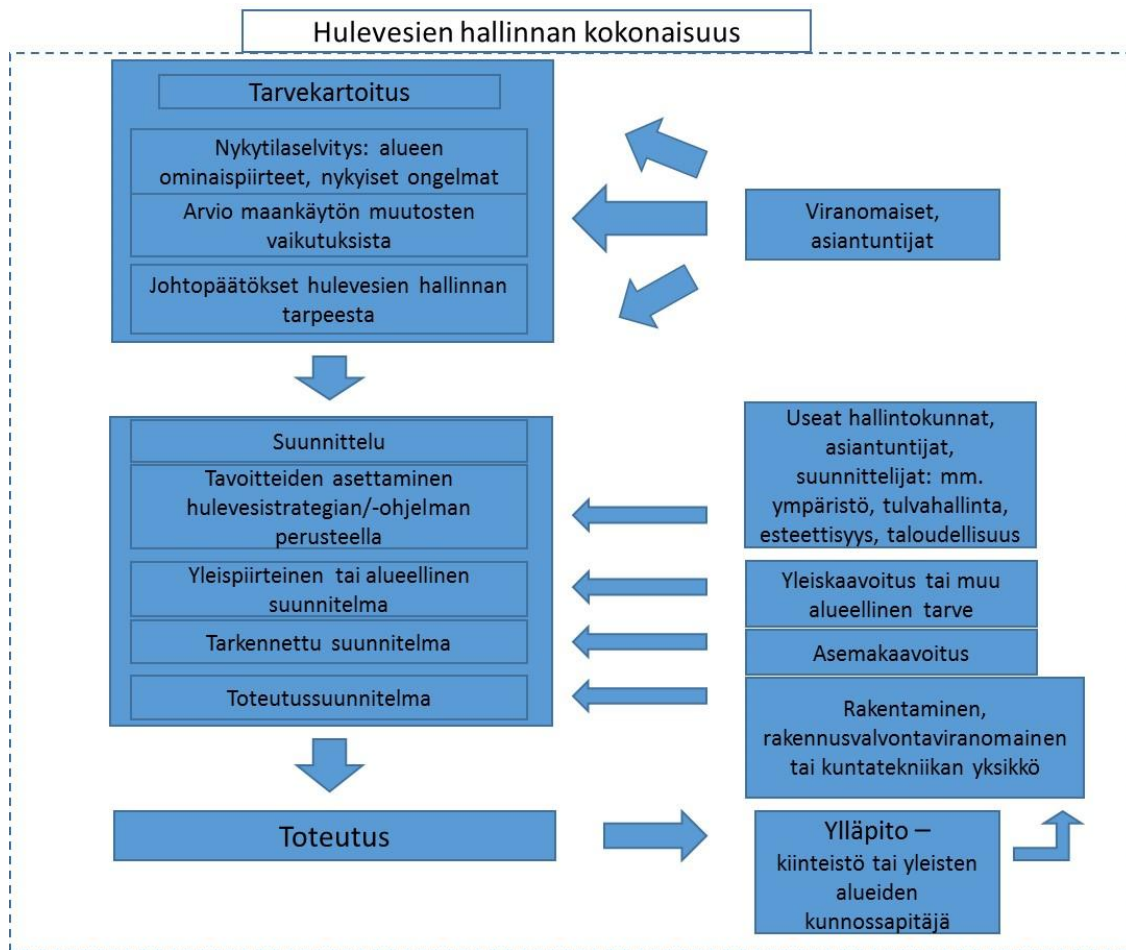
Hulevesien hallinnan kokonaisuus

Tarvekartoitus

Nykytilaselvitys: alueen ominaispiirteet, nykyiset ongelmat

Arvio maankäytön muutosten vaikutuksista

Johtopäätökset hulevesien hallinnan tarpeesta

Viranomaiset, asiantuntijat

Suunnittelu

Tavoitteiden asettaminen hulevesistrategian/-ohjelman perusteella

Yleispiirteinen tai alueellinen suunnitelma

Tarkennettu suunnitelma

Toteutussuunnitelma

Useat hallintokunnat, asiantuntijat, suunnittelijat: mm. ympäristö, tulvahallinta, esteettisyys, taloudellisuus

Yleiskaavoitus tai muu alueellinen tarve

Asemakaavoitus

Rakentaminen, rakennusvalvontaviranomainen tai kuntatekniikan yksikkö

Toteutus

Ylläpito – kiinteistö tai yleisten alueiden kunnossapitäjä